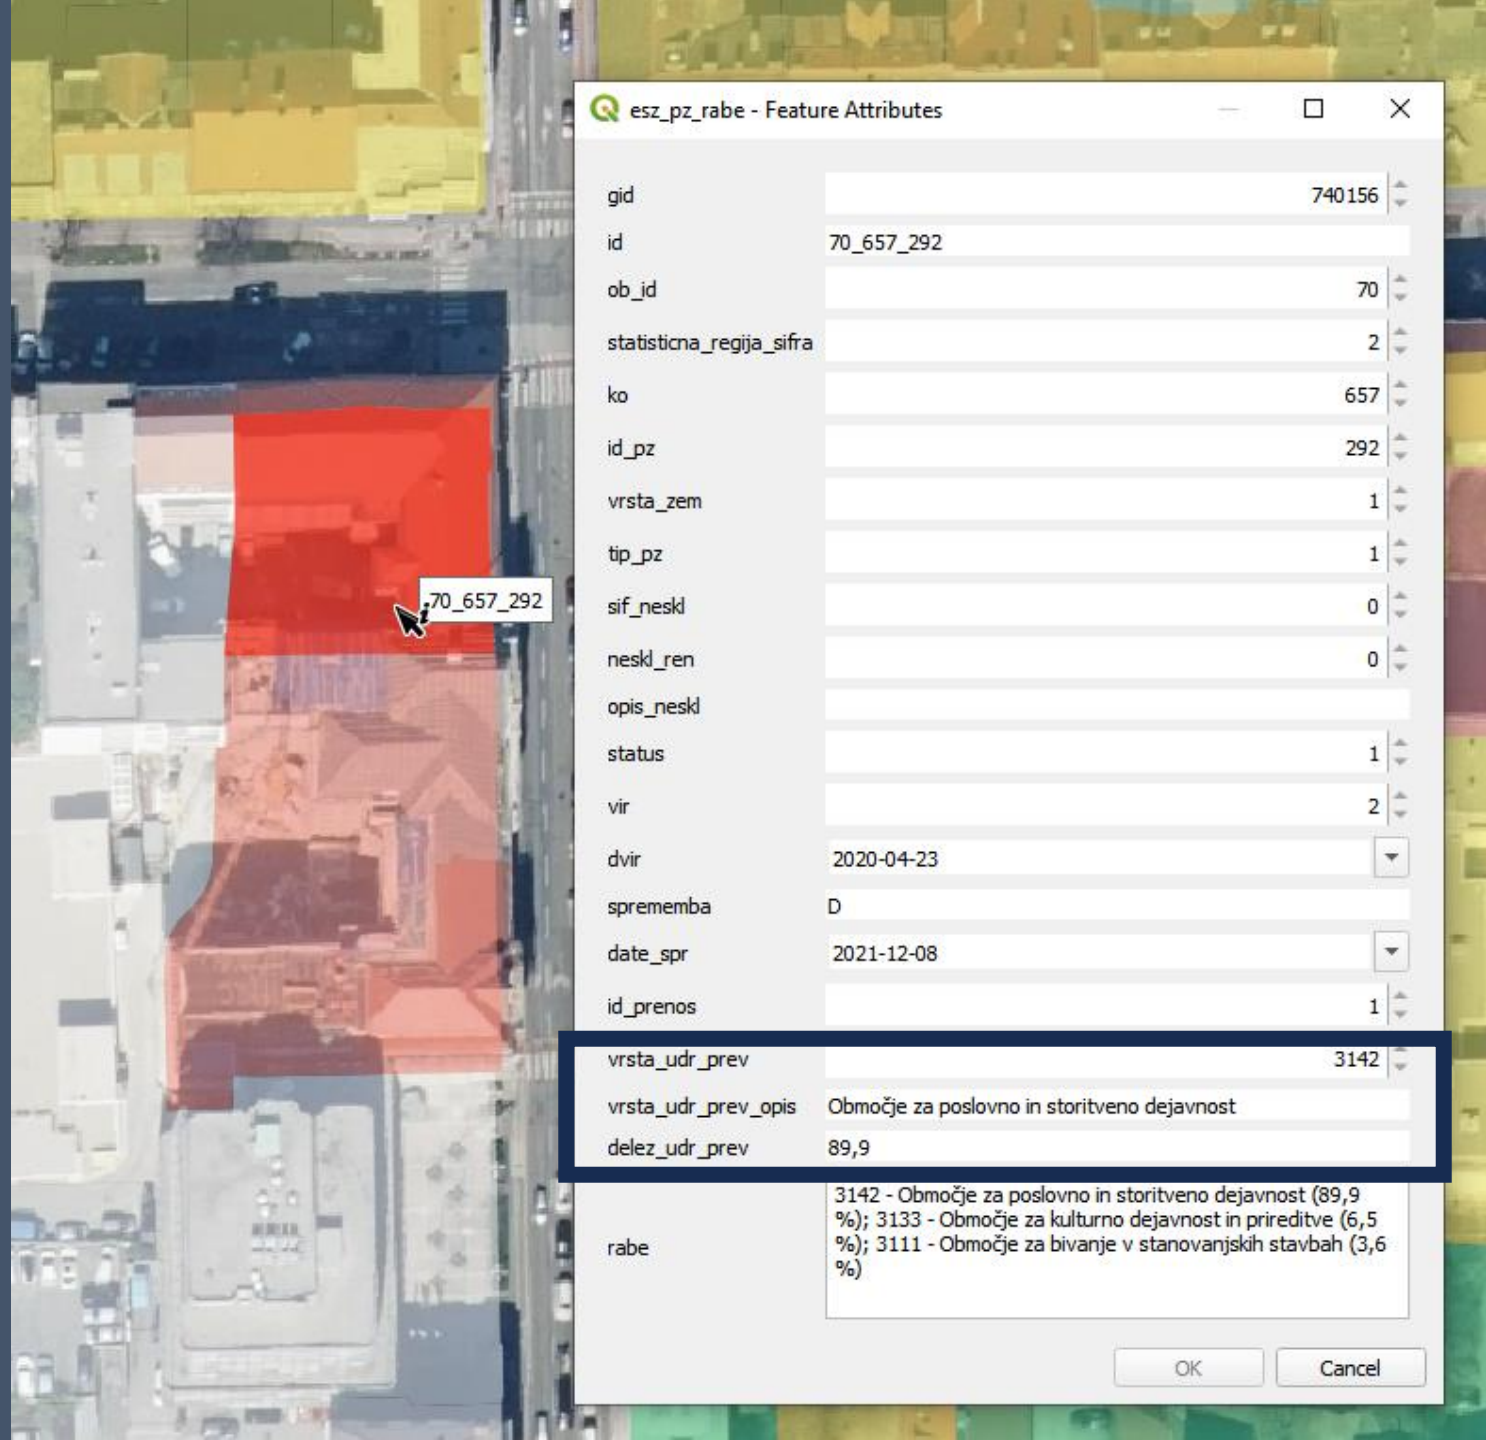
70_657_292

esz_pz_rabe - Feature Attributes

| | |
|---|---|
| gid | 740156 |
| id | 70_657_292 |
| ob_id | 70 |
| statisticna_regija_sifra | 2 |
| ko | 657 |
| id_pz | 292 |
| vrsta_zem | 1 |
| tip_pz | 1 |
| sif_neskl | 0 |
| neskl_ren | 0 |
| opis_neskl | |
| status | 1 |
| vir | 2 |
| dvir | 2020-04-23 |
| sprememba | D |
| date_spr | 2021-12-08 |
| id_prenos | 1 |
| vrsta_udr_prev | 3142 |
| vrsta_udr_prev_opis | Območje za poslovno in storitveno dejavnost |
| delez_udr_prev | 89,9 |
| rabe | 3142 - Območje za poslovno in storitveno dejavnost (89,9 %); 3133 - Območje za kulturno dejavnost in prireditve (6,5 %); 3111 - Območje za bivanje v stanovanjskih stavbah (3,6 %) |

OK
Cancel